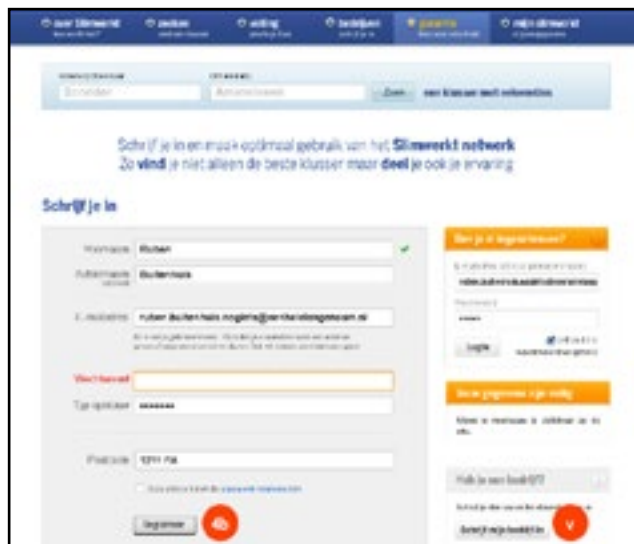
over Slimwerkt | zoeken | selling | bedrijven | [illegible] | mijn slimwerkt

Schrijf je in en maak optimaal gebruik van het Slimwerkt netwerk
Zo vind je niet alleen de beste klusser maar deel je ook je ervaring

Schrijf je in

Voornaam: Ruben
Achternaam: Buitenhuis
E-mailadres: ruben.buitenhuis.nogbeta@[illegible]
Wachtwoord
Type opnieuw: ••••••••
Postcode: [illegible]

Registreer

Ben je al ingeschreven?
Login

Helft je een bedrijf?
Schrijf mijn bedrijf in